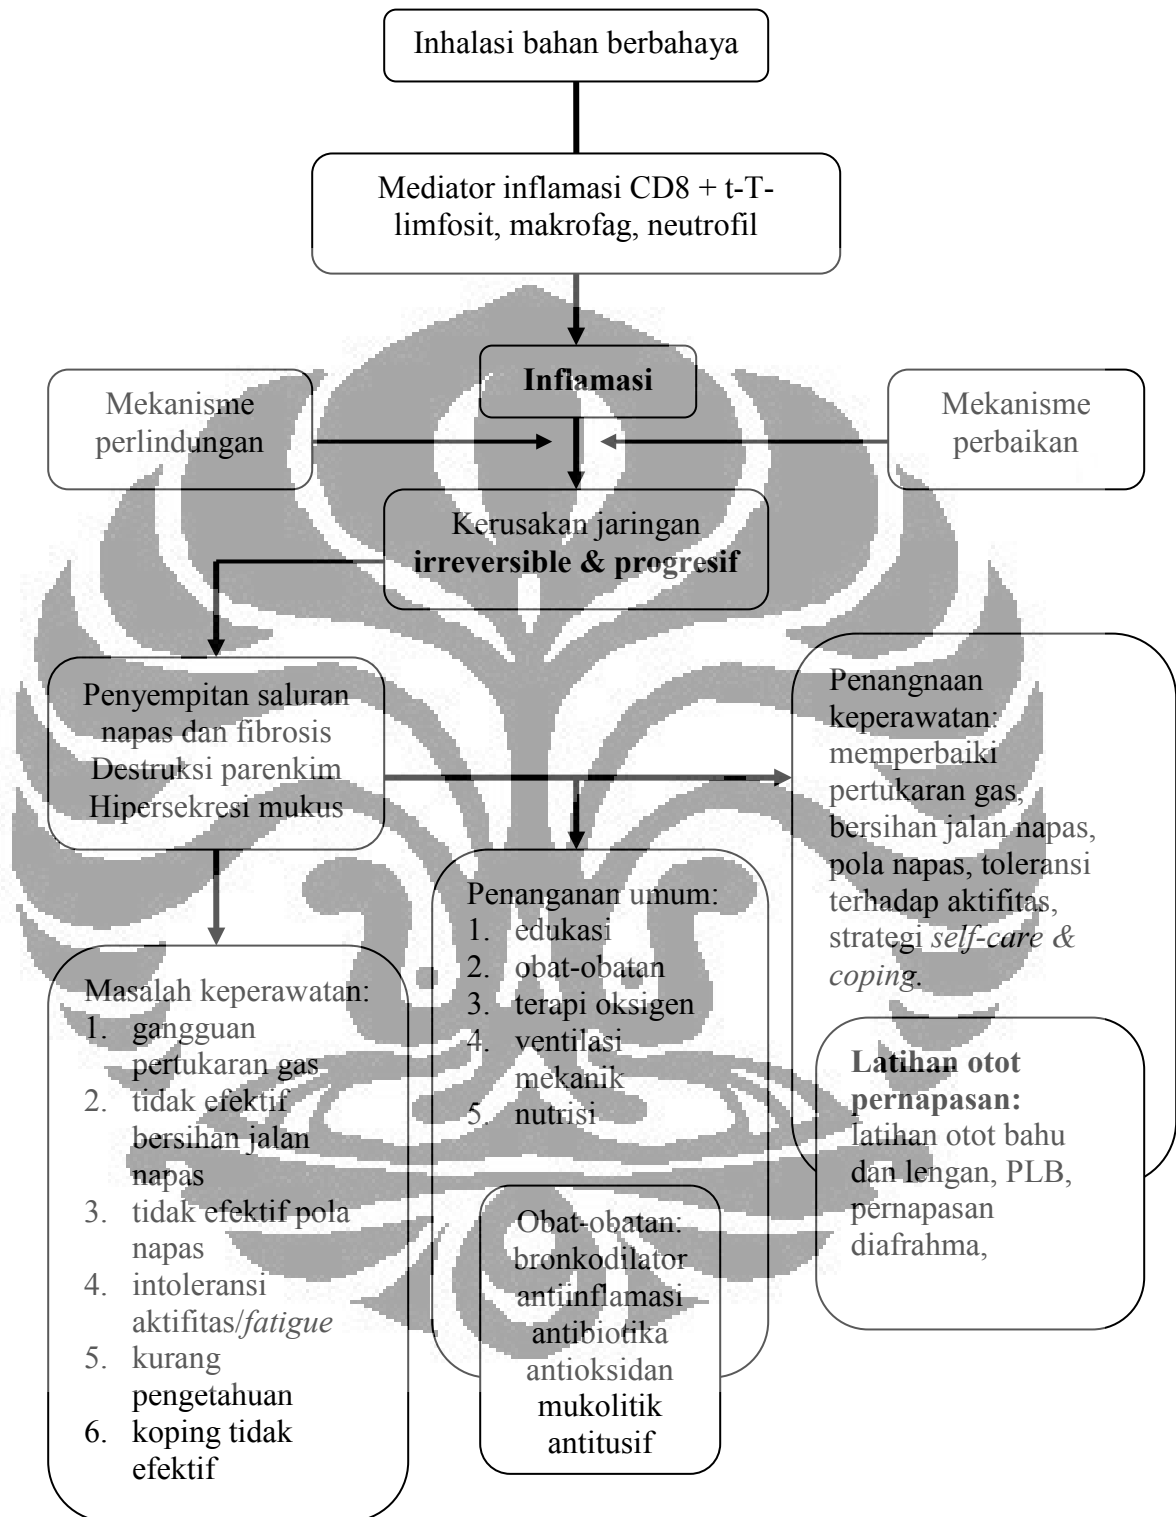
Inhalasi bahan berbahaya

Mediator inflamasi CD8 + t-T-limfosit, makrofag, neutrofil

Inflamasi

Mekanisme perlindungan

Mekanisme perbaikan

Kerusakan jaringan **irreversible & progresif**

Penyempitan saluran napas dan fibrosis
Destruksi parenkim
Hipersekresi mukus

Penangnaan keperawatan: memperbaiki pertukaran gas, bersihan jalan napas, pola napas, toleransi terhadap aktifitas, strategi *self-care & coping*.

Penanganan umum:
1. edukasi
2. obat-obatan
3. terapi oksigen
4. ventilasi mekanik
5. nutrisi

Masalah keperawatan:
1. gangguan pertukaran gas
2. tidak efektif bersihan jalan napas
3. tidak efektif pola napas
4. intoleransi aktifitas/*fatigue*
5. kurang pengetahuan
6. koping tidak efektif

**Latihan otot pernapasan:** latihan otot bahu dan lengan, PLB, pernapasan diafrahma,

Obat-obatan:
bronkodilator
antiinflamasi
antibiotika
antioksidan
mukolitik
antitusif